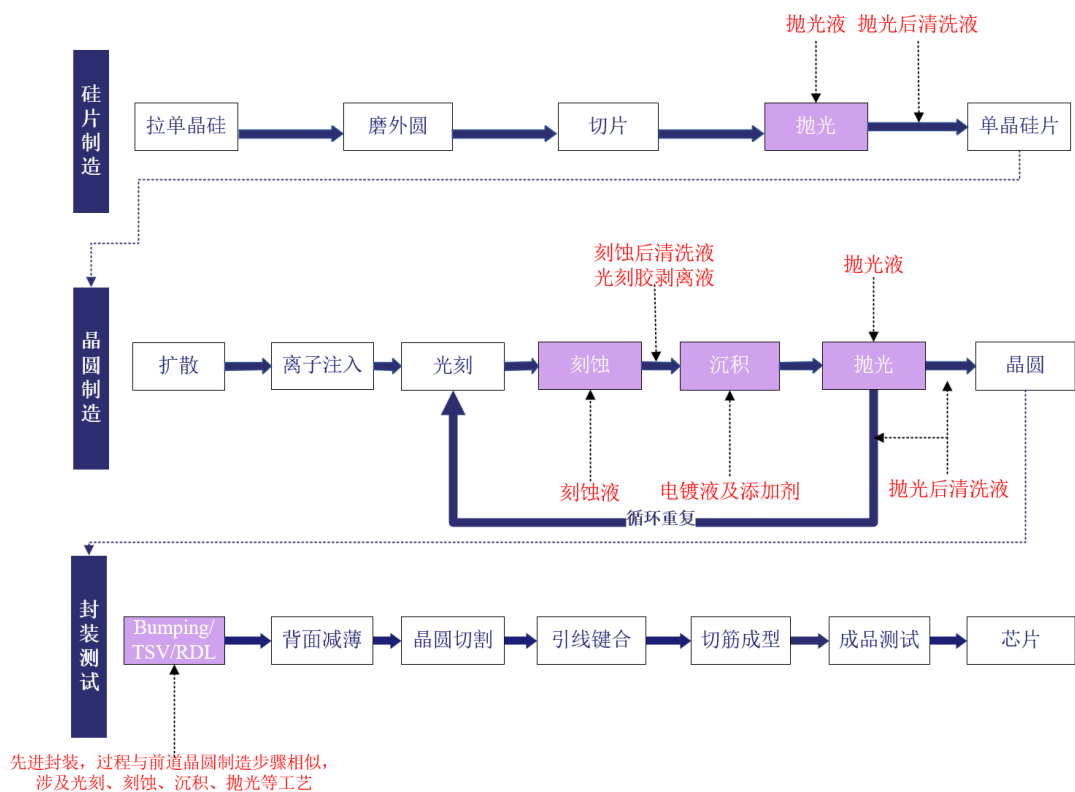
抛光液 抛光后清洗液

硅片制造

拉单晶硅 磨外圆 切片 抛光 单晶硅片

刻蚀后清洗液
光刻胶剥离液

抛光液

晶圆制造

扩散 离子注入 光刻 刻蚀 沉积 抛光 晶圆

刻蚀液 电镀液及添加剂 抛光后清洗液

循环重复

封装测试

Bumping/TSV/RDL 背面减薄 晶圆切割 引线键合 切筋成型 成品测试 芯片

先进封装，过程与前道晶圆制造步骤相似，涉及光刻、刻蚀、沉积、抛光等工艺